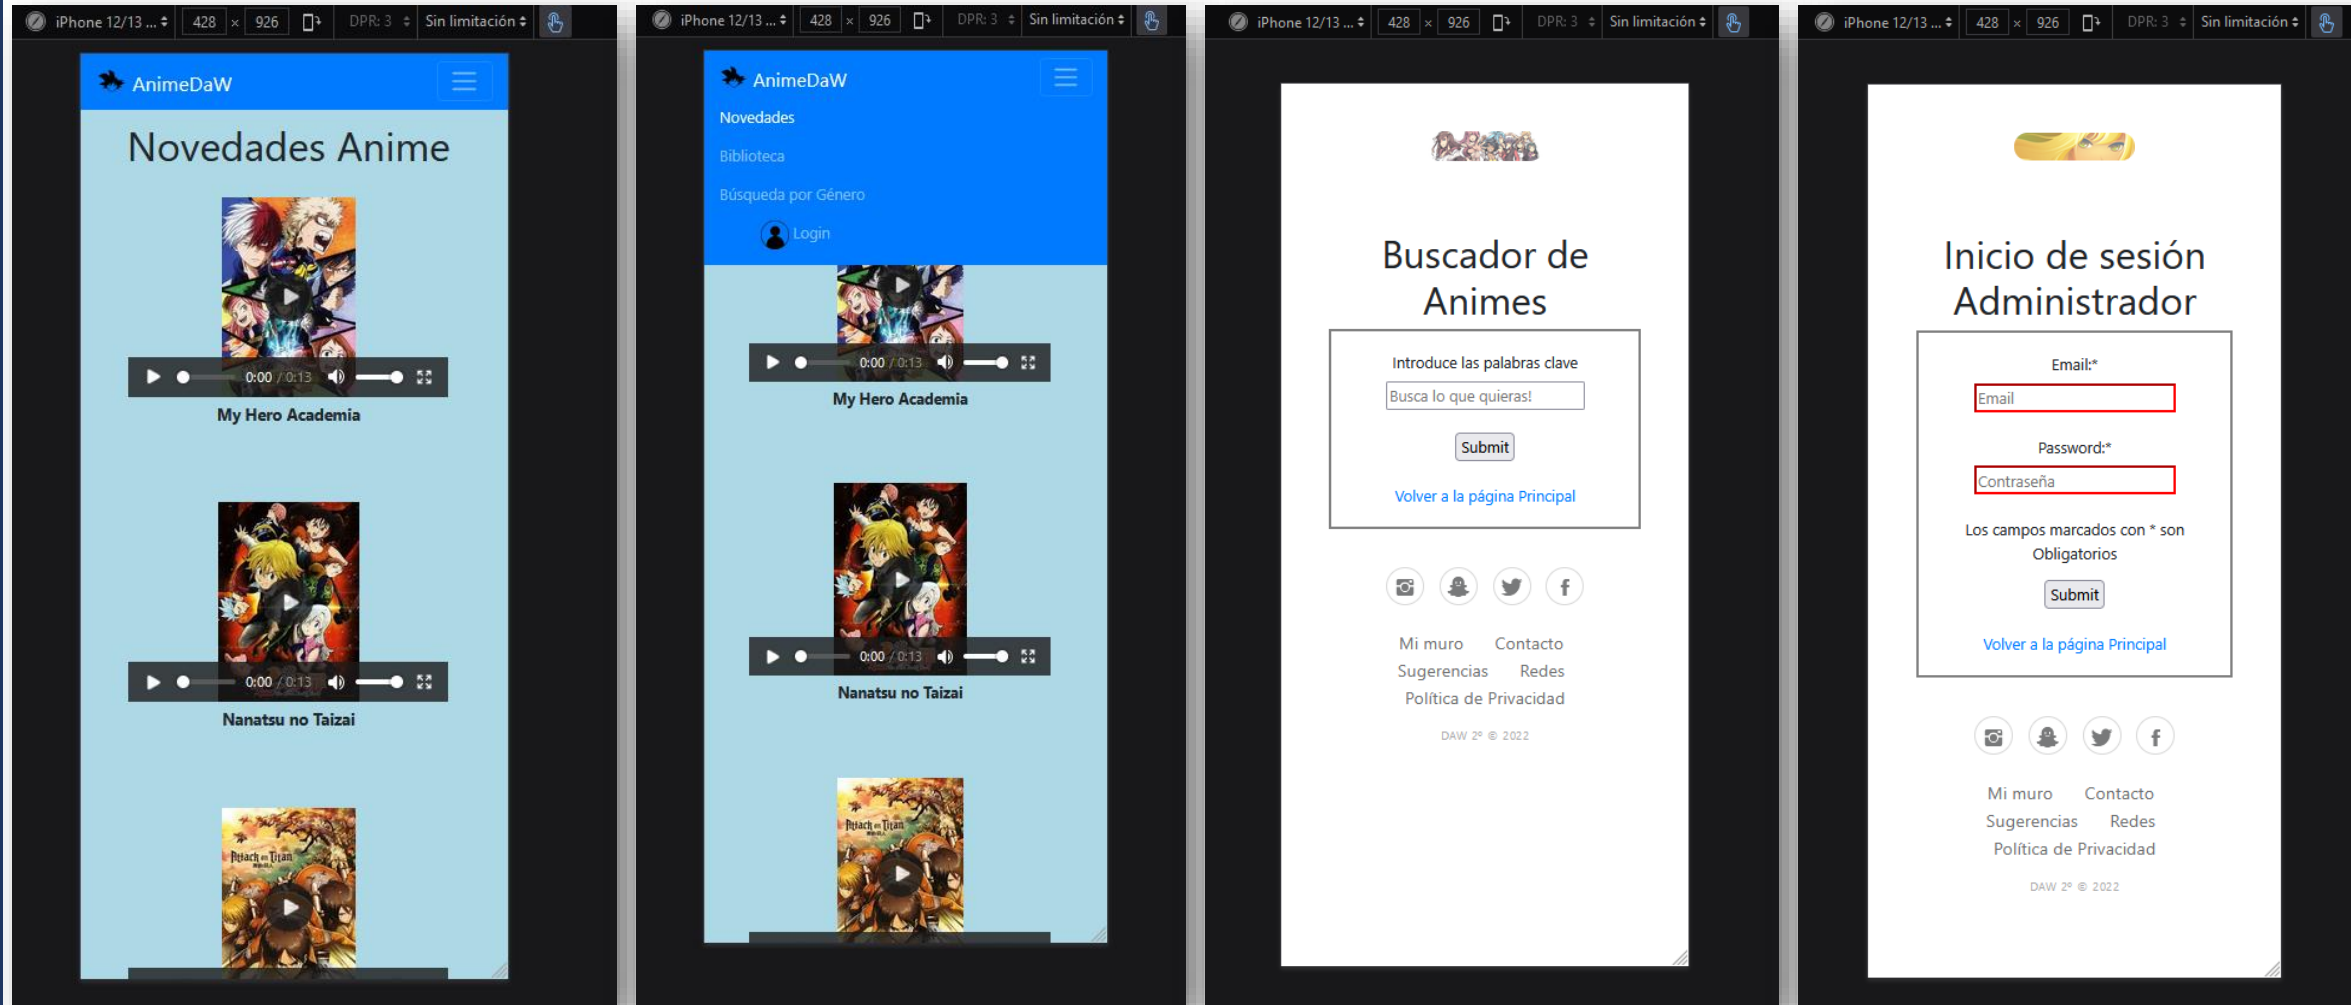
iPhone 12/13 ... 428 × 926 DPR: 3 Sin limitación

AnimeDaW

Novedades Anime

0:00 / 0:13

My Hero Academia

0:00 / 0:13

Nanatsu no Taizai

Attack on Titan

iPhone 12/13 ... 428 × 926 DPR: 3 Sin limitación

AnimeDaW

Novedades

Biblioteca

Búsqueda por Género

Login

0:00 / 0:13

My Hero Academia

0:00 / 0:13

Nanatsu no Taizai

Attack on Titan

iPhone 12/13 ... 428 × 926 DPR: 3 Sin limitación

Buscador de Animes

Introduce las palabras clave

Busca lo que quieras!

Submit

Volver a la página Principal

Mi muro Contacto
Sugerencias Redes
Política de Privacidad

DAW 2º © 2022

iPhone 12/13 ... 428 × 926 DPR: 3 Sin limitación

Inicio de sesión Administrador

Email:*

Email

Password:*

Contraseña

Los campos marcados con * son Obligatorios

Submit

Volver a la página Principal

Mi muro Contacto
Sugerencias Redes
Política de Privacidad

DAW 2º © 2022